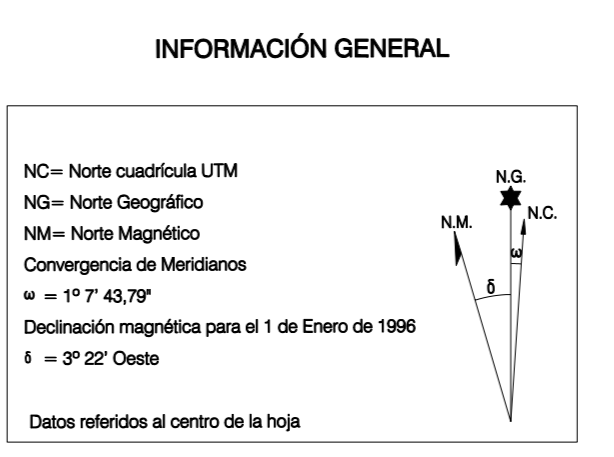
INFORMACIÓN GENERAL

NC= Norte cuadrícula UTM

NG= Norte Geográfico

NM= Norte Magnético

Convergencia de Meridianos

$\omega$ = 1º 7' 43,79"

Declinación magnética para el 1 de Enero de 1996

$\delta$ = 3º 22' Oeste

Datos referidos al centro de la hoja

N.G.

N.M.

N.C.

$\omega$

$\delta$